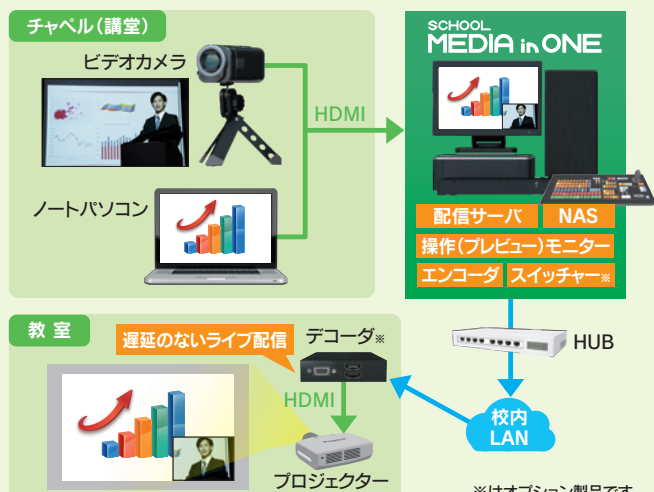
チャペル(講堂)

ビデオカメラ

HDMI

ノートパソコン

SCHOOL MEDIA in ONE

配信サーバ

NAS

操作(プレビュー)モニター

エンコーダ

スイッチャー※

HUB

校内 LAN

教室

遅延のないライブ配信

デコーダ※

HDMI

プロジェクター

※はオプション製品です